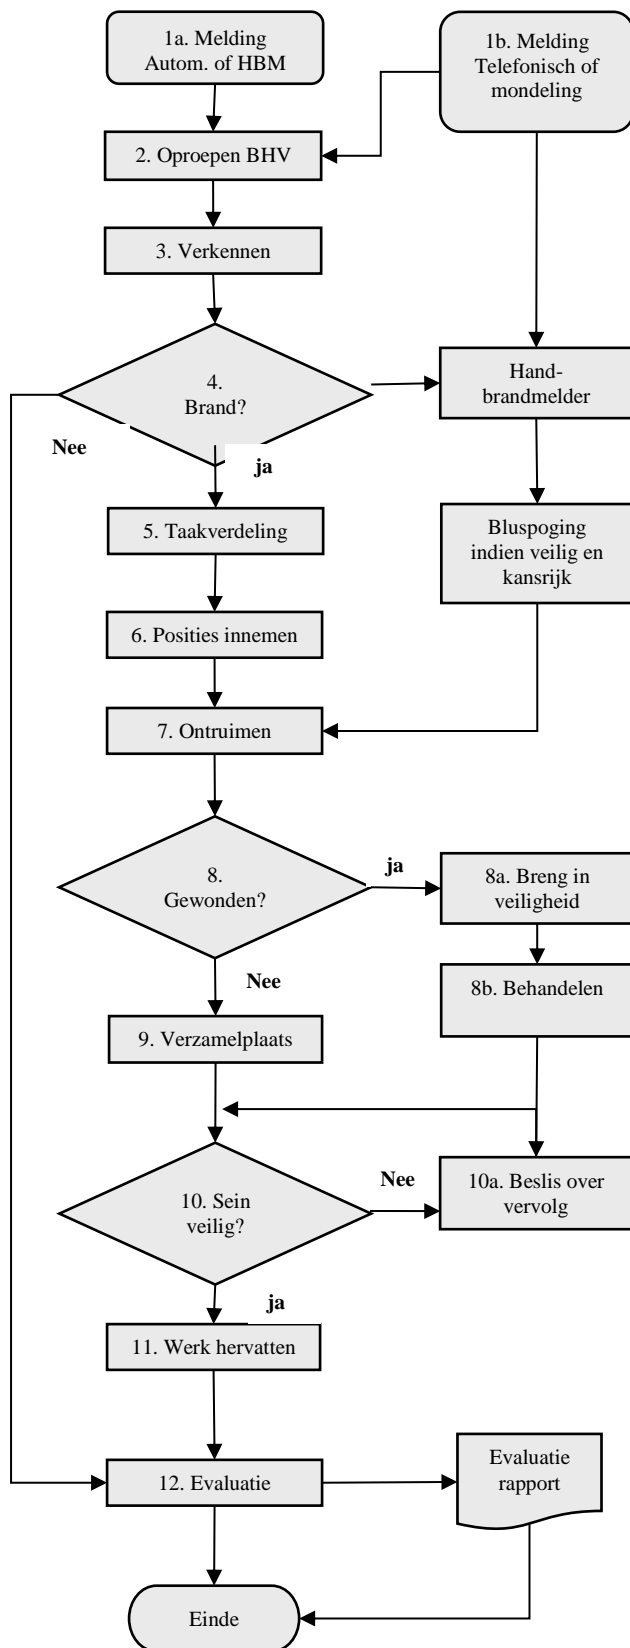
1a. Melding Autom. of HBM

1b. Melding Telefonisch of mondeling

2. Oproepen BHV

3. Verkennen

4. Brand?

Hand-brandmelder

Nee

ja

5. Taakverdeling

Bluspoging indien veilig en kansrijk

6. Posities innemen

7. Ontruimen

8. Gewonden?

ja

8a. Breng in veiligheid

Nee

8b. Behandelen

9. Verzamelplaats

10. Sein veilig?

Nee

10a. Beslis over vervolg

ja

11. Werk hervatten

12. Evaluatie

Evaluatie rapport

Einde